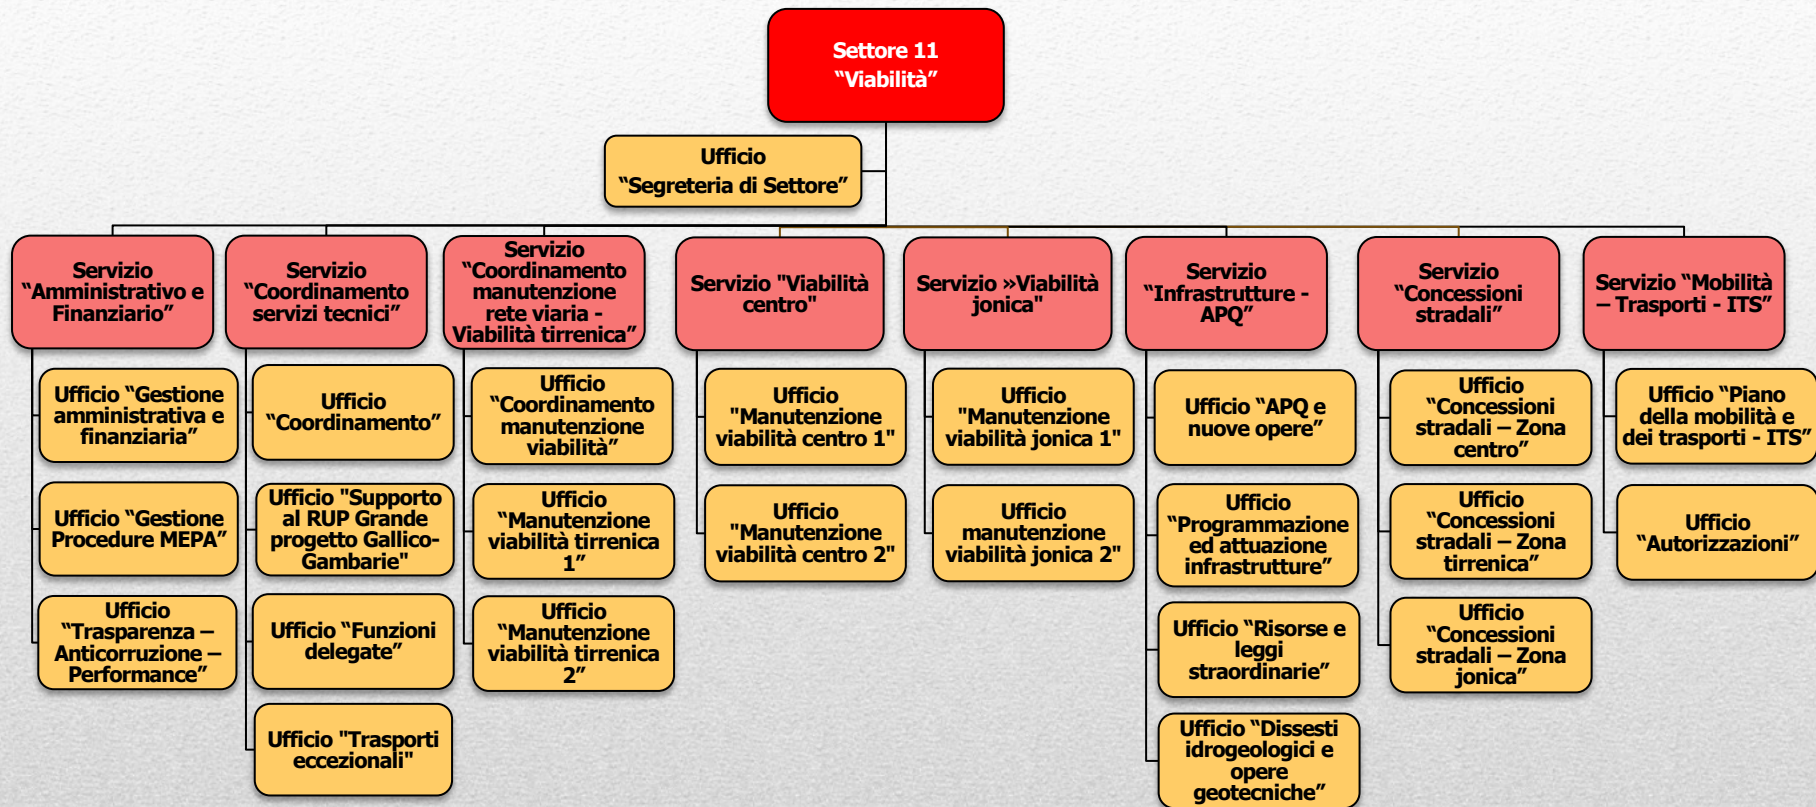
Settore 11
"Viabilità"

Ufficio
"Segreteria di Settore"

Servizio "Amministrativo e Finanziario"

Ufficio "Gestione amministrativa e finanziaria"

Ufficio "Gestione Procedure MEPA"

Ufficio "Trasparenza – Anticorruzione – Performance"

Servizio "Coordinamento servizi tecnici"

Ufficio "Coordinamento"

Ufficio "Supporto al RUP Grande progetto Gallico-Gambarie"

Ufficio "Funzioni delegate"

Ufficio "Trasporti eccezionali"

Servizio "Coordinamento manutenzione rete viaria - Viabilità tirrenica"

Ufficio "Coordinamento manutenzione viabilità"

Ufficio "Manutenzione viabilità tirrenica 1"

Ufficio "Manutenzione viabilità tirrenica 2"

Servizio "Viabilità centro"

Ufficio "Manutenzione viabilità centro 1"

Ufficio "Manutenzione viabilità centro 2"

Servizio »Viabilità jonica"

Ufficio "Manutenzione viabilità jonica 1"

Ufficio manutenzione viabilità jonica 2"

Servizio "Infrastrutture - APQ"

Ufficio "APQ e nuove opere"

Ufficio "Programmazione ed attuazione infrastrutture"

Ufficio "Risorse e leggi straordinarie"

Ufficio "Dissesti idrogeologici e opere geotecniche"

Servizio "Concessioni stradali"

Ufficio "Concessioni stradali – Zona centro"

Ufficio "Concessioni stradali – Zona tirrenica"

Ufficio "Concessioni stradali – Zona jonica"

Servizio "Mobilità – Trasporti - ITS"

Ufficio "Piano della mobilità e dei trasporti - ITS"

Ufficio "Autorizzazioni"